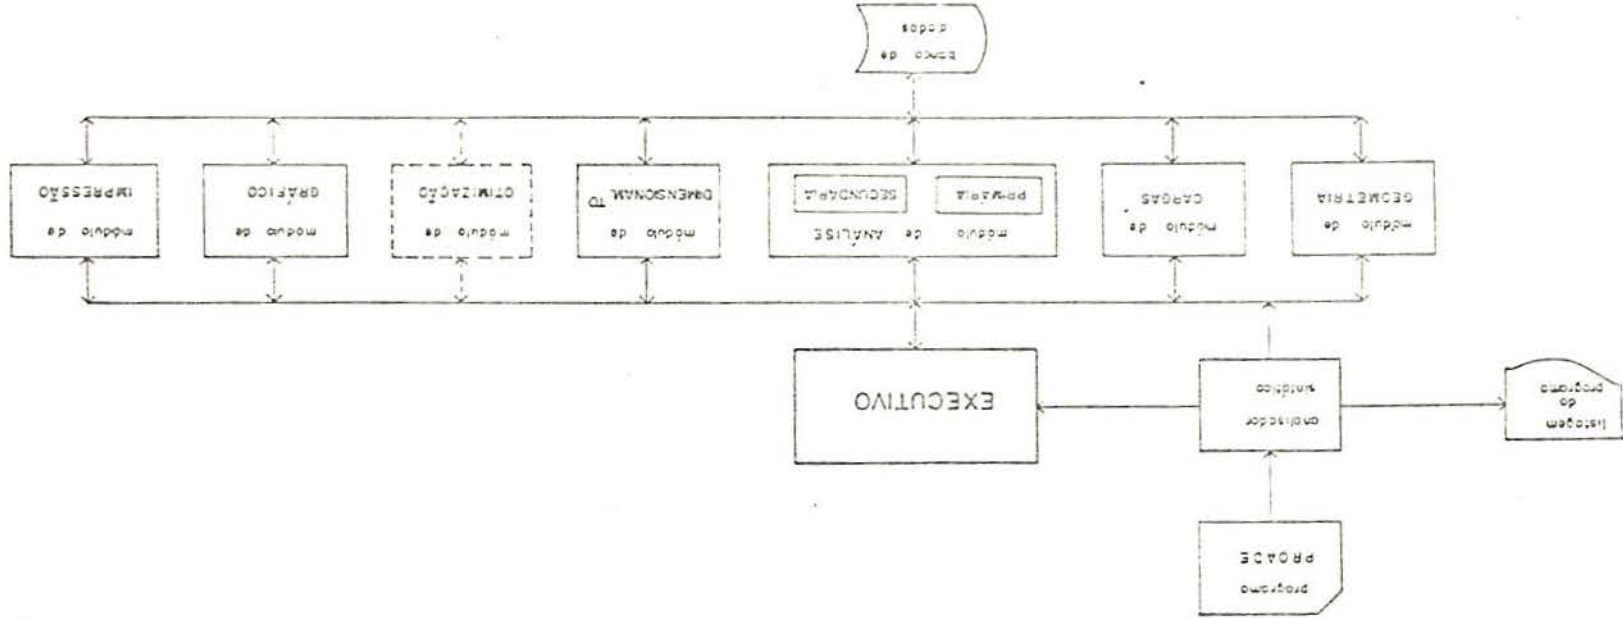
banco de dados

módulo de GEOMETRIA

módulo de CARGAS

módulo de ANÁLISE

PRIMÁRIA

SECUNDÁRIA

módulo de DIMENSIONAMENTO

módulo de OTIMIZAÇÃO

módulo de GRÁFICO

módulo de IMPRESSÃO

EXECUTIVO

analisador sintático

listagem do programa

programa PROADE